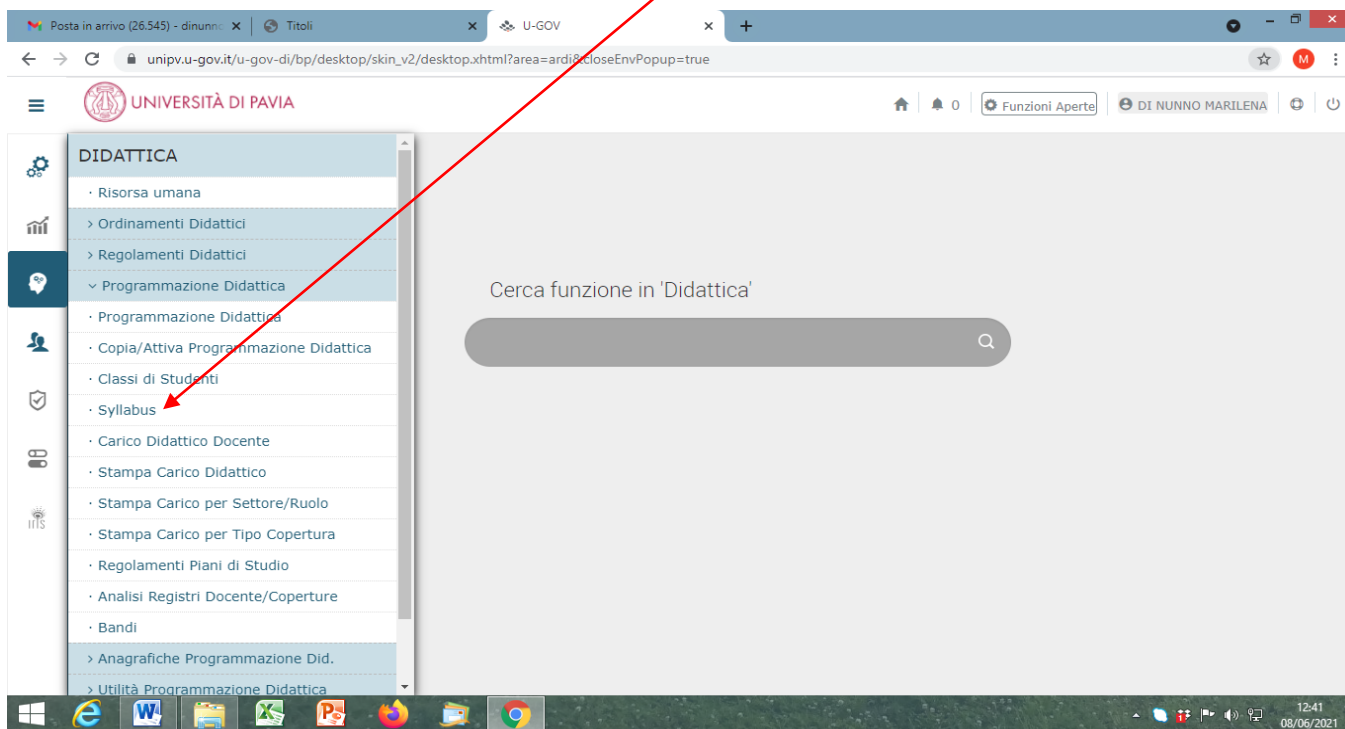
Posta in arrivo (26.545) - dinunn ×
Titoli ×
U-GOV ×
+

unipv.u-gov.it/u-gov-di/bp/desktop/skin_v2/desktop.xhtml?area=ardi&closeEnvPopup=true

UNIVERSITÀ DI PAVIA

0
Funzioni Aperte
DI NUNNO MARILENA

DIDATTICA
· Risorsa umana
› Ordinamenti Didattici
› Regolamenti Didattici
⌄ Programmazione Didattica
· Programmazione Didattica
· Copia/Attiva Programmazione Didattica
· Classi di Studenti
· Syllabus
· Carico Didattico Docente
· Stampa Carico Didattico
· Stampa Carico per Settore/Ruolo
· Stampa Carico per Tipo Copertura
· Regolamenti Piani di Studio
· Analisi Registri Docente/Coperture
· Bandi
› Anagrafiche Programmazione Did.
› Utilità Programmazione Didattica

Cerca funzione in 'Didattica'

12:41
08/06/2021